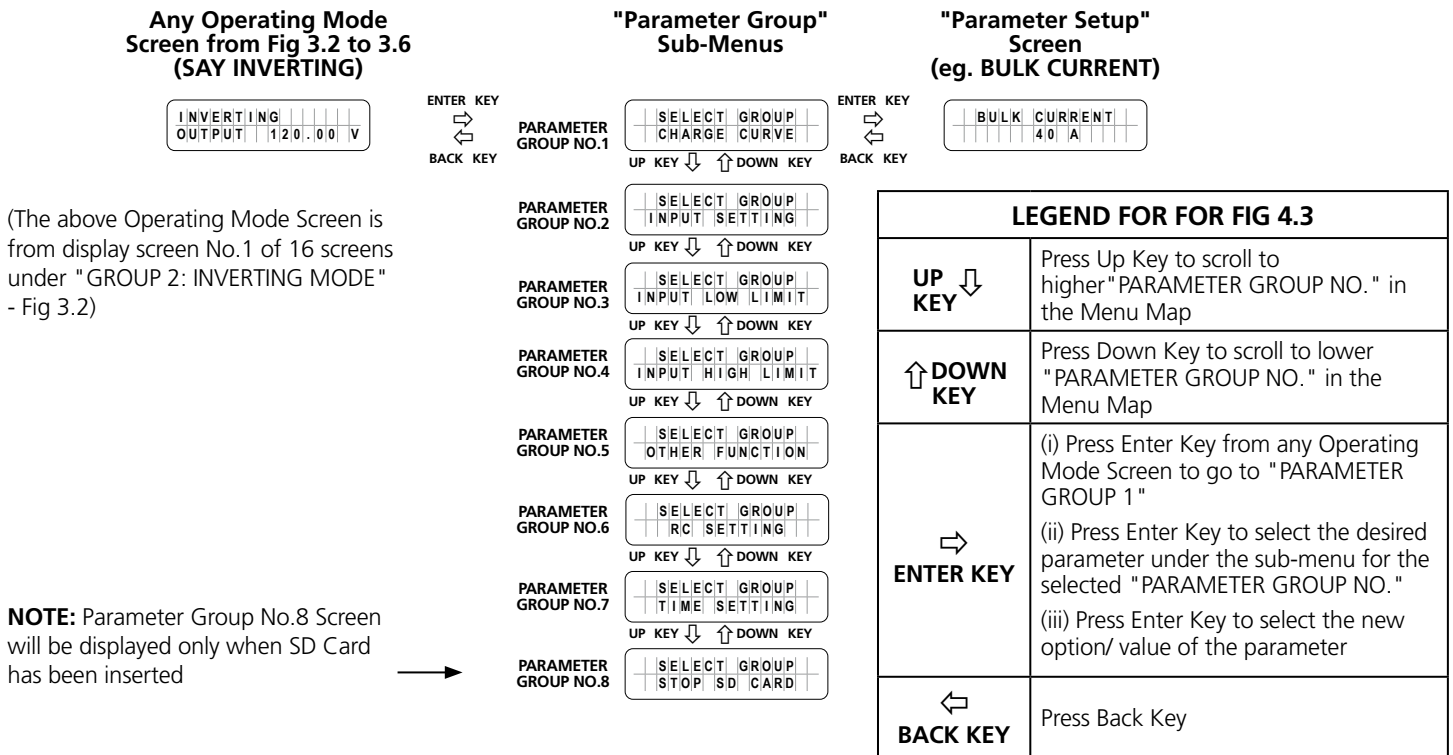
Any Operating Mode Screen from Fig 3.2 to 3.6 (SAY INVERTING)

INVERTING
OUTPUT 120.00 V

ENTER KEY
⇨
⇦
BACK KEY

"Parameter Group" Sub-Menus

PARAMETER GROUP NO.1
SELECT GROUP
CHARGE CURVE

UP KEY ⇩ ⇧ DOWN KEY

PARAMETER GROUP NO.2
SELECT GROUP
INPUT SETTING

UP KEY ⇩ ⇧ DOWN KEY

PARAMETER GROUP NO.3
SELECT GROUP
INPUT LOW LIMIT

UP KEY ⇩ ⇧ DOWN KEY

PARAMETER GROUP NO.4
SELECT GROUP
INPUT HIGH LIMIT

UP KEY ⇩ ⇧ DOWN KEY

PARAMETER GROUP NO.5
SELECT GROUP
OTHER FUNCTION

UP KEY ⇩ ⇧ DOWN KEY

PARAMETER GROUP NO.6
SELECT GROUP
RC SETTING

UP KEY ⇩ ⇧ DOWN KEY

PARAMETER GROUP NO.7
SELECT GROUP
TIME SETTING

UP KEY ⇩ ⇧ DOWN KEY

PARAMETER GROUP NO.8
SELECT GROUP
STOP SD CARD

ENTER KEY
⇨
⇦
BACK KEY

"Parameter Setup" Screen (eg. BULK CURRENT)

BULK CURRENT
40 A

(The above Operating Mode Screen is from display screen No.1 of 16 screens under "GROUP 2: INVERTING MODE" - Fig 3.2)

NOTE: Parameter Group No.8 Screen will be displayed only when SD Card has been inserted

| LEGEND FOR FOR FIG 4.3 | |
|---|---|
| UP ⇩ KEY | Press Up Key to scroll to higher"PARAMETER GROUP NO." in the Menu Map |
| ⇧ DOWN KEY | Press Down Key to scroll to lower "PARAMETER GROUP NO." in the Menu Map |
| ⇨ ENTER KEY | (i) Press Enter Key from any Operating Mode Screen to go to "PARAMETER GROUP 1" (ii) Press Enter Key to select the desired parameter under the sub-menu for the selected "PARAMETER GROUP NO." (iii) Press Enter Key to select the new option/ value of the parameter |
| ⇦ BACK KEY | Press Back Key |